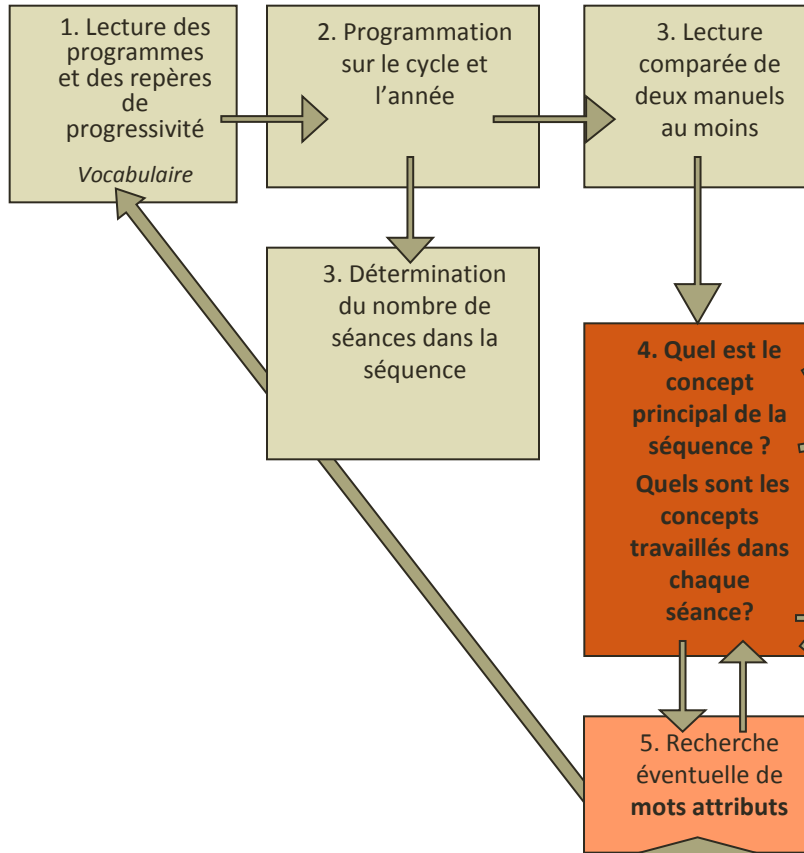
1. Lecture des programmes et des repères de progressivité

Vocabulaire

2. Programmation sur le cycle et l’année

3. Lecture comparée de deux manuels au moins

3. Détermination du nombre de séances dans la séquence

**4. Quel est le concept principal de la séquence ?**

**Quels sont les concepts travaillés dans chaque séance?**

5. Recherche éventuelle de **mots attributs**